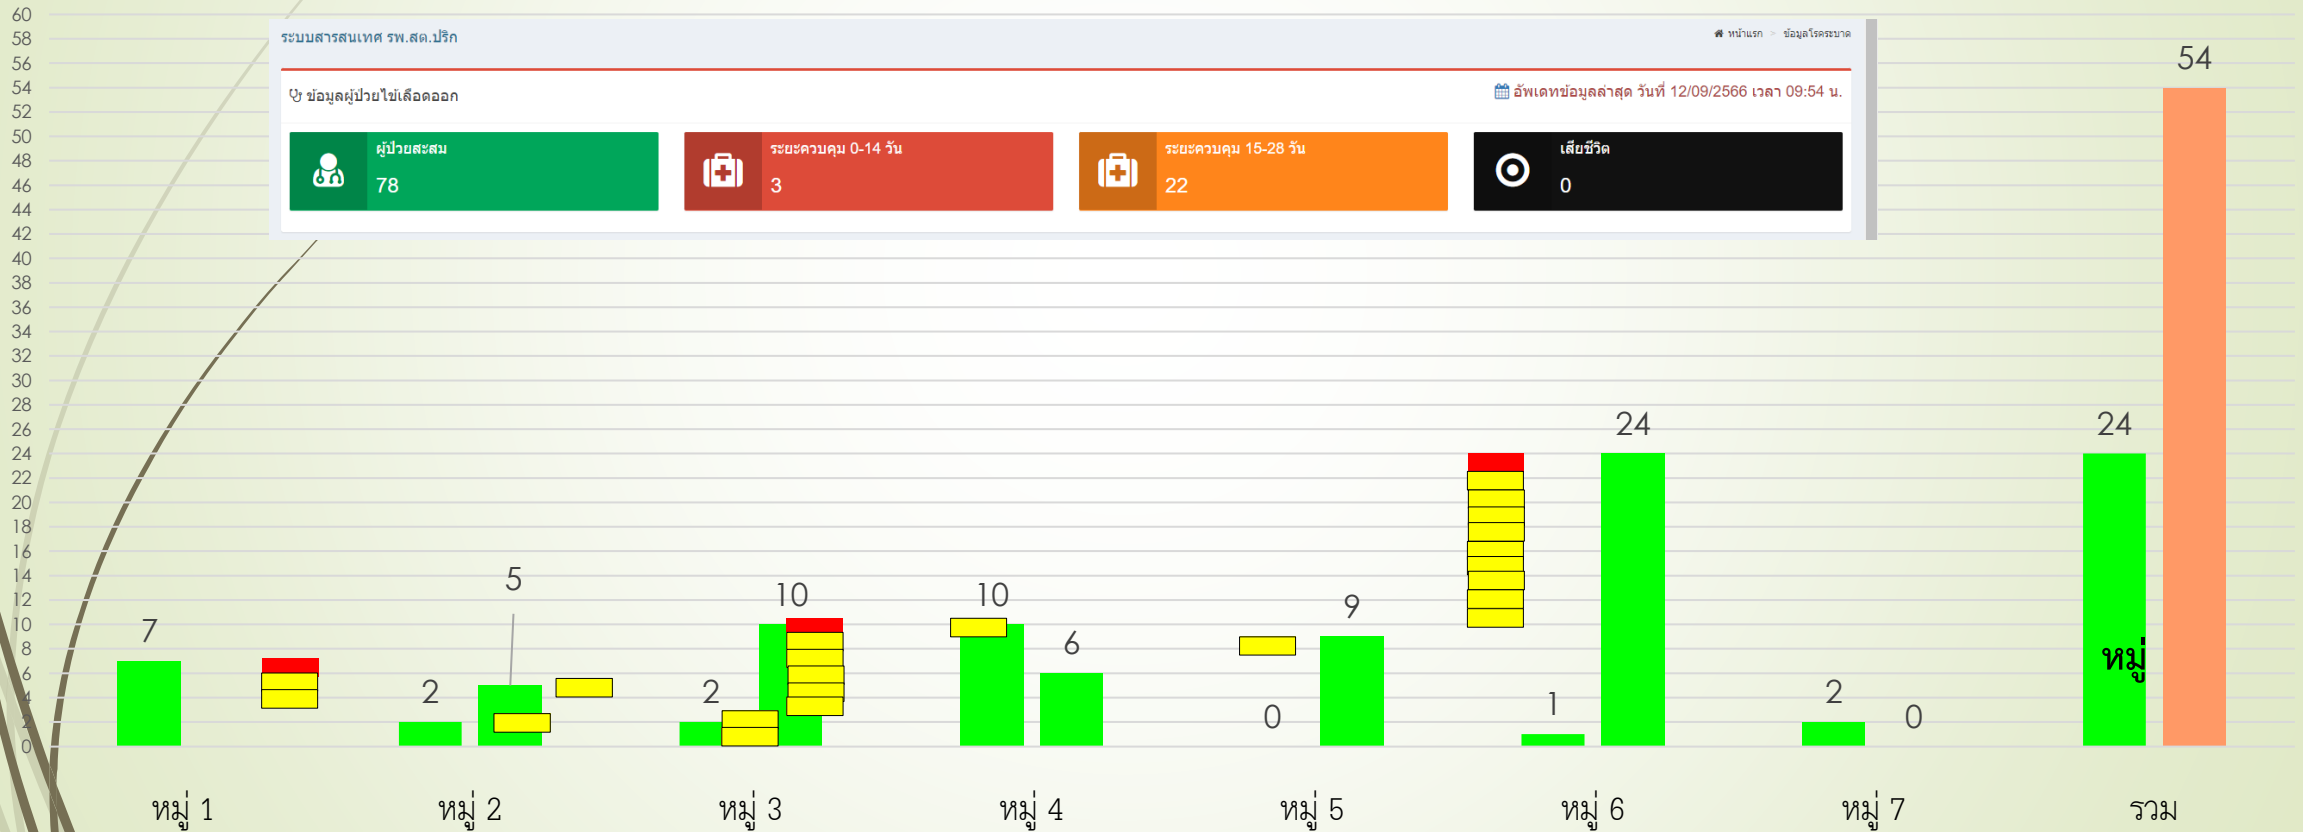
60
58
56
54
52
50
48
46
44
42
40
38
36
34
32
30
28
26
24
22
20
18
16
14
12
10
8
6
4
2
0

ระบบสารสนเทศ รพ.สต.ปริก

หน้าแรก > ข้อมูลโรคระบาด

ข้อมูลผู้ป่วยไข้เลือดออก

อัพเดทข้อมูลล่าสุด วันที่ 12/09/2566 เวลา 09:54 น.

ผู้ป่วยสะสม
78

ระยะควบคุม 0-14 วัน
3

ระยะควบคุม 15-28 วัน
22

เสียชีวิต
0

7
2
5
2
10
10
6
0
9
1
24
2
0
24
54
หมู่

หมู่ 1
หมู่ 2
หมู่ 3
หมู่ 4
หมู่ 5
หมู่ 6
หมู่ 7
รวม